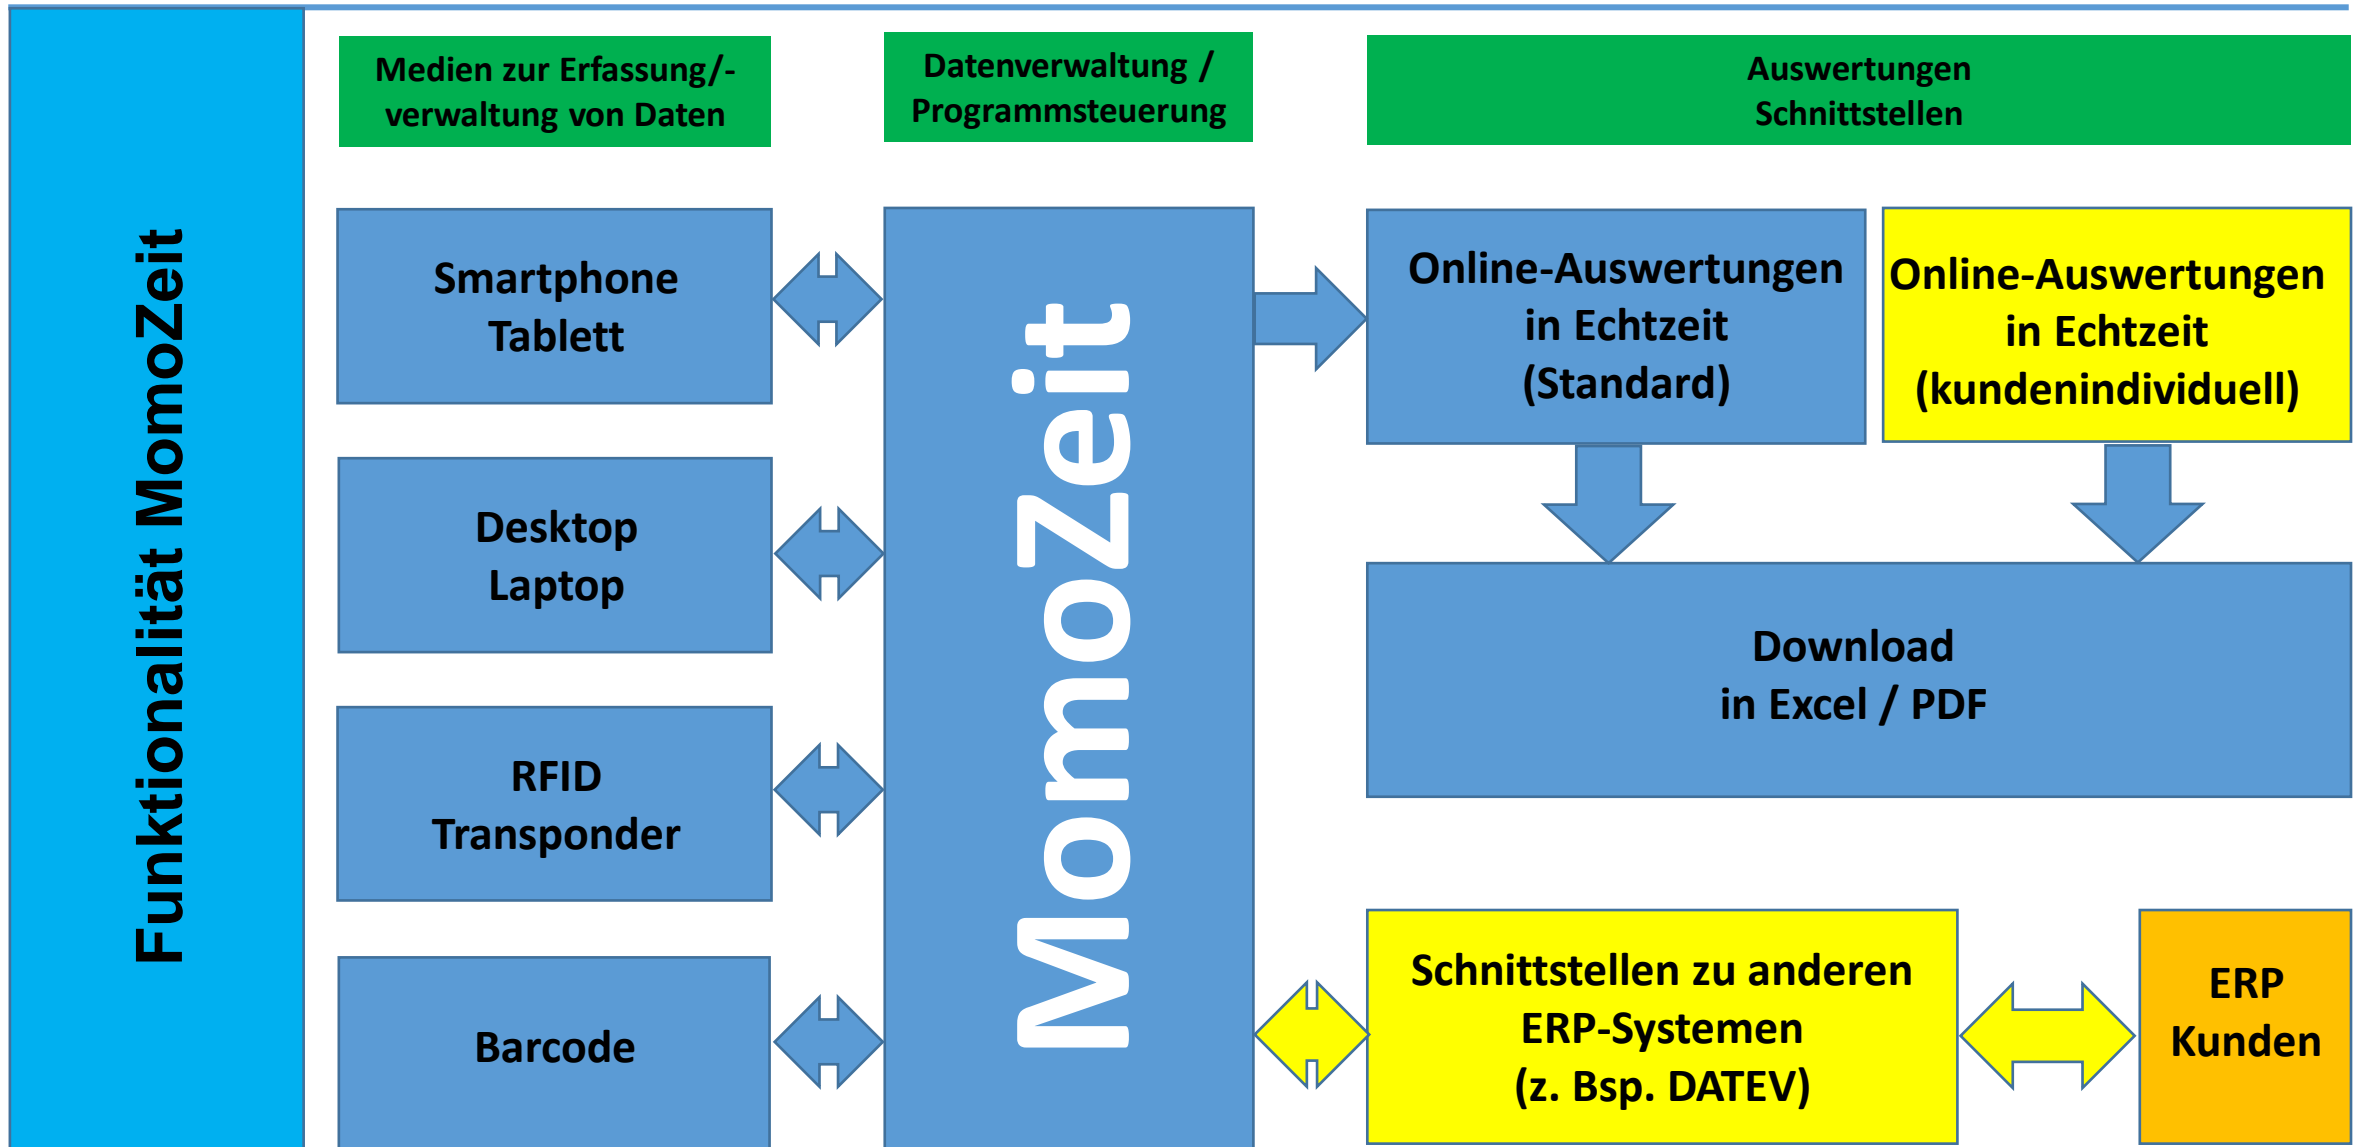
Funktionalität MomoZeit

Medien zur Erfassung/-verwaltung von Daten

Datenverwaltung / Programmsteuerung

Auswertungen Schnittstellen

Smartphone Tablett

Desktop Laptop

RFID Transponder

Barcode

MomoZeit

Online-Auswertungen in Echtzeit (Standard)

Online-Auswertungen in Echtzeit (kundenindividuell)

Download in Excel / PDF

Schnittstellen zu anderen ERP-Systemen (z. Bsp. DATEV)

ERP Kunden